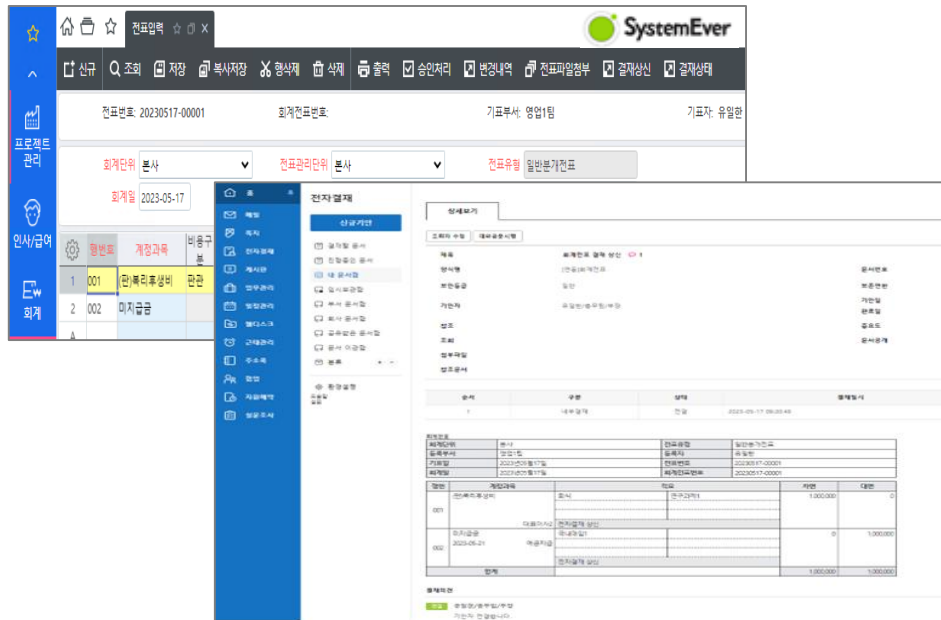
전표입력 ☆ ▯ X

SystemEver

신규 조회 저장 복사저장 행삭제 삭제 출력 승인처리 변경내역 전표파일첨부 결재상신 결재상태

프로젝트관리
인사/급여
회계

전표번호: 20230517-00001 회계전표번호: 기표부서: 영업1팀 기표자: 유일한

회계단위 본사 전표관리단위 본사 전표유형 일반분개전표
회계일 2023-05-17

| | 행번호 | 계정과목 | 비용구분 |
|---|---|---|---|
| 1 | 001 | (판)복리후생비 | 판관 |
| 2 | 002 | 미지급금 | |

홈
메일
일정
전자결재
게시판
업무관리
일정관리
웹디스크
근태관리
주소록
협업
자원예약
설문조사

전자결재
상급기안
결재할 문서
진행중인 문서
내 문서함
임시보관함
부서 문서함
회사 문서함
공유받은 문서함
문서 이관함
분류
환경설정

상세보기
조회자 수정 | 재사용문서명
제목 회계전표 결재 상신
양식명 [전표]회계전표 문서번호
보존등급 일반 보존연한
기안자 유일한/영업1팀/부장 기안일
완료일
참조 중요도
조회 문서공개
첨부파일
참조문서

| 순서 | 구분 | 상태 | 결재일시 |
|---|---|---|---|
| 1 | 내부결재 | 전결 | 2023-05-17 09:30:48 |

회계전표
| 회계단위 | 본사 | 전표유형 | 일반분개전표 |
|---|---|---|---|
| 등록부서 | 영업1팀 | 등록자 | 유일한 |
| 기표일 | 2023년05월17일 | 전표번호 | 20230517-00001 |
| 회계일 | 2023년05월17일 | 회계전표번호 | 20230517-00001 |

| 행번 | 계정과목 | 적요 | | 차변 | 대변 |
|---|---|---|---|---|---|
| 001 | (판)복리후생비 | 회식 | 연구과제1 | 1,000,000 | 0 |
| | 더존IT시스템 | 전자결재 상신 | | | |
| 002 | 미지급금 2023-05-21 마감지급 | 국내카드1 | | 0 | 1,000,000 |
| | | 전자결재 상신 | | | |
| | 합계 | | | 1,000,000 | 1,000,000 |

결재의견
전결 영업1팀/유일한/부장
기안자 전결합니다